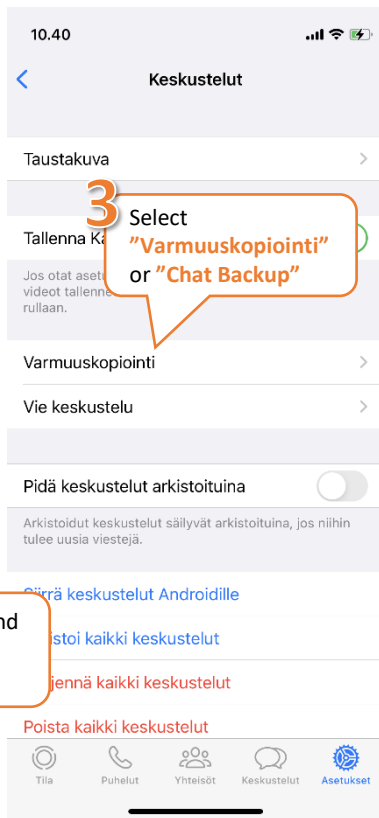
10.40

Keskustelut

Taustakuva

3 Select ”Varmuuskopiointi” or ”Chat Backup”

Tallenna Ka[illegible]

Jos otat asetu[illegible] videot tallenne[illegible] rullaan.

Varmuuskopiointi

Vie keskustelu

Pidä keskustelut arkistoituina

Arkistoidut keskustelut säilyvät arkistoituina, jos niihin tulee uusia viestejä.

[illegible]iirrä keskustelut Androidille

nd

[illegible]istoi kaikki keskustelut

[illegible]jennä kaikki keskustelut

Poista kaikki keskustelut

Tila Puhelut Yhteisöt Keskustelut Asetukset